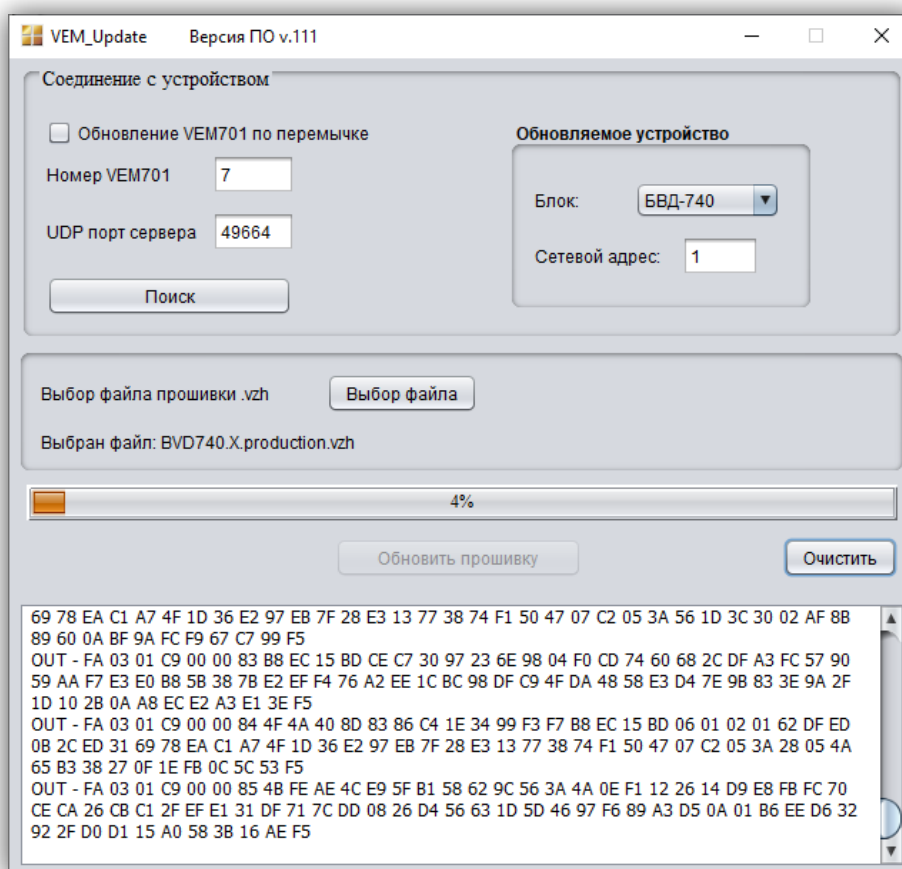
VEM_Update Версия ПО v.111

Соединение с устройством

Обновление VEM701 по перемычке

Номер VEM701 7

UDP порт сервера 49664

Поиск

Обновляемое устройство

Блок: БВД-740

Сетевой адрес: 1

Выбор файла прошивки .vzh Выбор файла

Выбран файл: BVD740.X.production.vzh

4%

Обновить прошивку

Очистить

69 78 EA C1 A7 4F 1D 36 E2 97 EB 7F 28 E3 13 77 38 74 F1 50 47 07 C2 05 3A 56 1D 3C 30 02 AF 8B 89 60 0A BF 9A FC F9 67 C7 99 F5
OUT - FA 03 01 C9 00 00 83 B8 EC 15 BD CE C7 30 97 23 6E 98 04 F0 CD 74 60 68 2C DF A3 FC 57 90 59 AA F7 E3 E0 B8 5B 38 7B E2 EF F4 76 A2 EE 1C BC 98 DF C9 4F DA 48 58 E3 D4 7E 9B 83 3E 9A 2F 1D 10 2B 0A A8 EC E2 A3 E1 3E F5
OUT - FA 03 01 C9 00 00 84 4F 4A 40 8D 83 86 C4 1E 34 99 F3 F7 B8 EC 15 BD 06 01 02 01 62 DF ED 0B 2C ED 31 69 78 EA C1 A7 4F 1D 36 E2 97 EB 7F 28 E3 13 77 38 74 F1 50 47 07 C2 05 3A 28 05 4A 65 B3 38 27 0F 1E FB 0C 5C 53 F5
OUT - FA 03 01 C9 00 00 85 4B FE AE 4C E9 5F B1 58 62 9C 56 3A 4A 0E F1 12 26 14 D9 E8 FB FC 70 CE CA 26 CB C1 2F EF E1 31 DF 71 7C DD 08 26 D4 56 63 1D 5D 46 97 F6 89 A3 D5 0A 01 B6 EE D6 32 92 2F D0 D1 15 A0 58 3B 16 AE F5